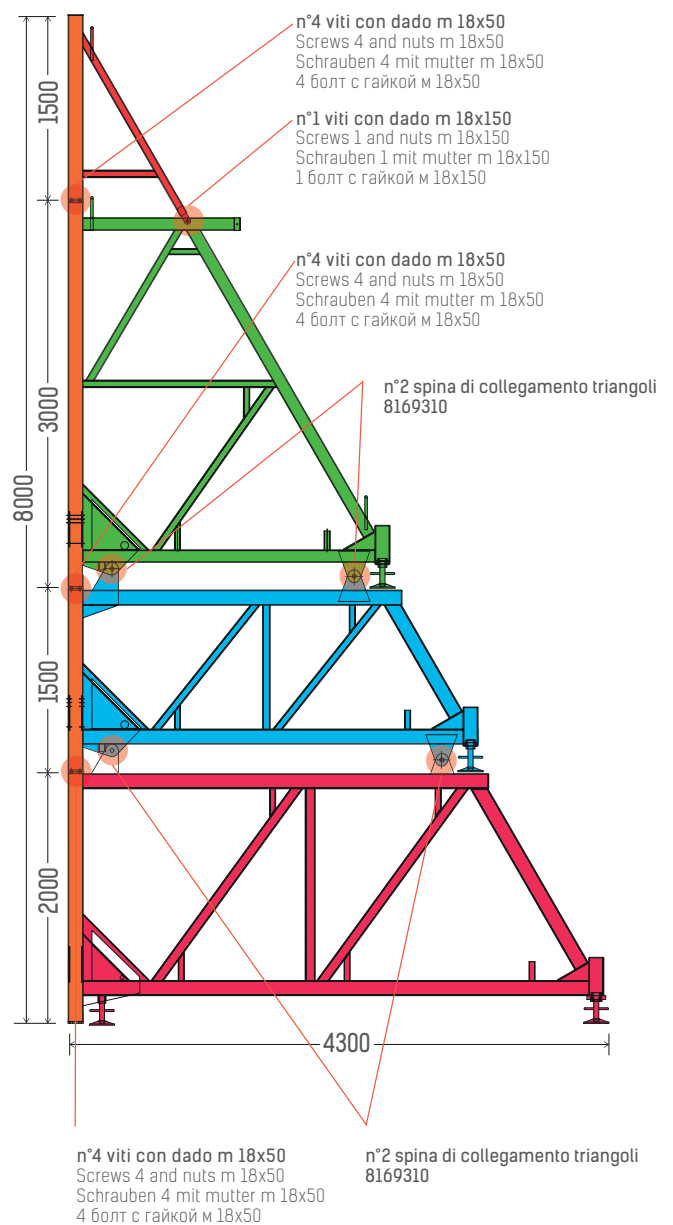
n°4 viti con dado m 18x50
Screws 4 and nuts m 18x50
Schrauben 4 mit mutter m 18x50
4 болт с гайкой м 18x50

n°1 viti con dado m 18x150
Screws 1 and nuts m 18x150
Schrauben 1 mit mutter m 18x150
1 болт с гайкой м 18x150

n°4 viti con dado m 18x50
Screws 4 and nuts m 18x50
Schrauben 4 mit mutter m 18x50
4 болт с гайкой м 18x50

n°2 spina di collegamento triangoli
8169310

1500
3000
8000
1500
2000
4300

n°4 viti con dado m 18x50
Screws 4 and nuts m 18x50
Schrauben 4 mit mutter m 18x50
4 болт с гайкой м 18x50

n°2 spina di collegamento triangoli
8169310